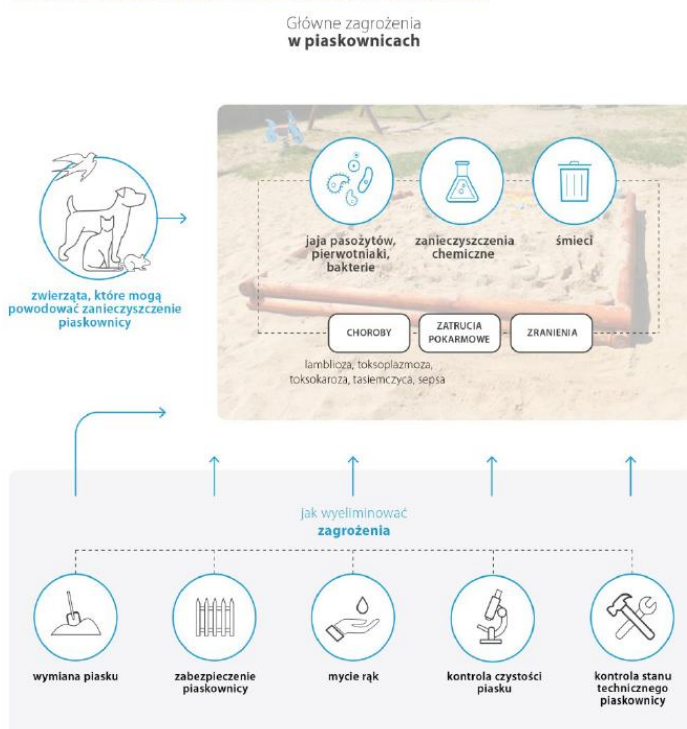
Główne zagrożenia
**w piaskownicach**

zwierzęta, które mogą powodować zanieczyszczenie piaskownicy

jaja pasożytów, pierwotniaki, bakterie

zanieczyszczenia chemiczne

śmieci

CHOROBY

ZATRUCIA POKARMOWE

ZRANIENIA

lamblioza, toksoplazmoza, toksokaroza, tasiemczyca, sepsa

Jak wyeliminować
**zagrożenia**

wymiana piasku

zabezpieczenie piaskownicy

mycie rąk

kontrola czystości piasku

kontrola stanu technicznego piaskownicy